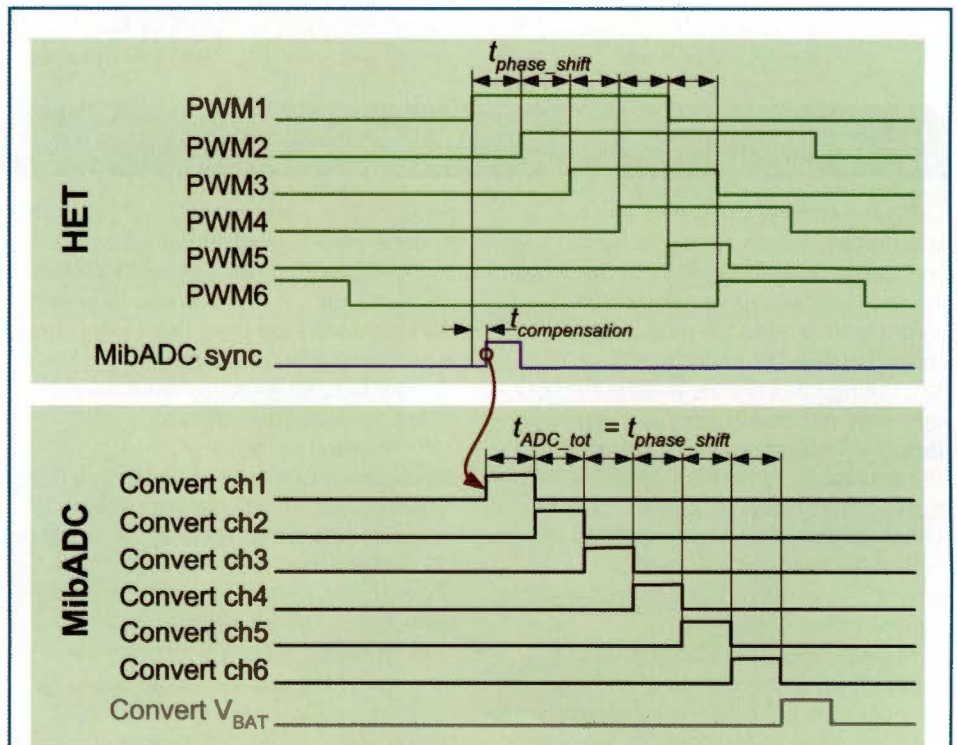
HET

$t_{phase\_shift}$

PWM1

PWM2

PWM3

PWM4

PWM5

PWM6

$t_{compensation}$

MibADC sync

MibADC

$t_{ADC\_tot} = t_{phase\_shift}$

Convert ch1

Convert ch2

Convert ch3

Convert ch4

Convert ch5

Convert ch6

Convert $V_{BAT}$